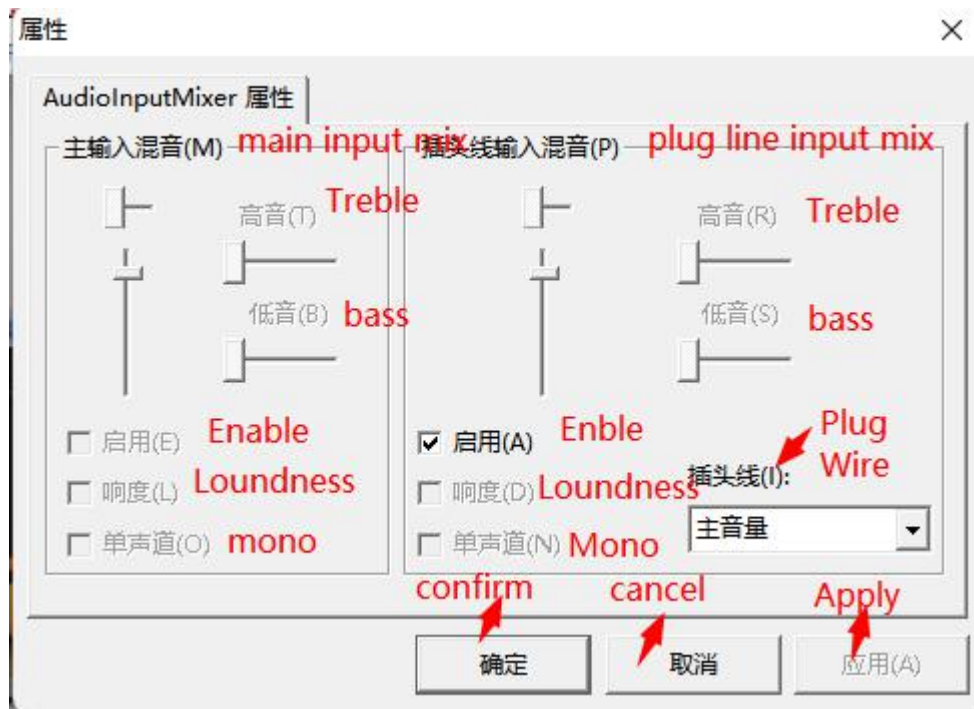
属性

×

AudioInputMixer 属性

主输入混音(M) main input mix

高音(T) Treble

低音(B) bass

启用(E) Enable

响度(L) Loundness

单声道(O) mono

插头线输入混音(P) plug line input mix

高音(R) Treble

低音(S) bass

启用(A) Enble

响度(D) Loundness

单声道(N) Mono

Plug Wire

插头线(I):

主音量

confirm

确定

cancel

取消

Apply

应用(A)